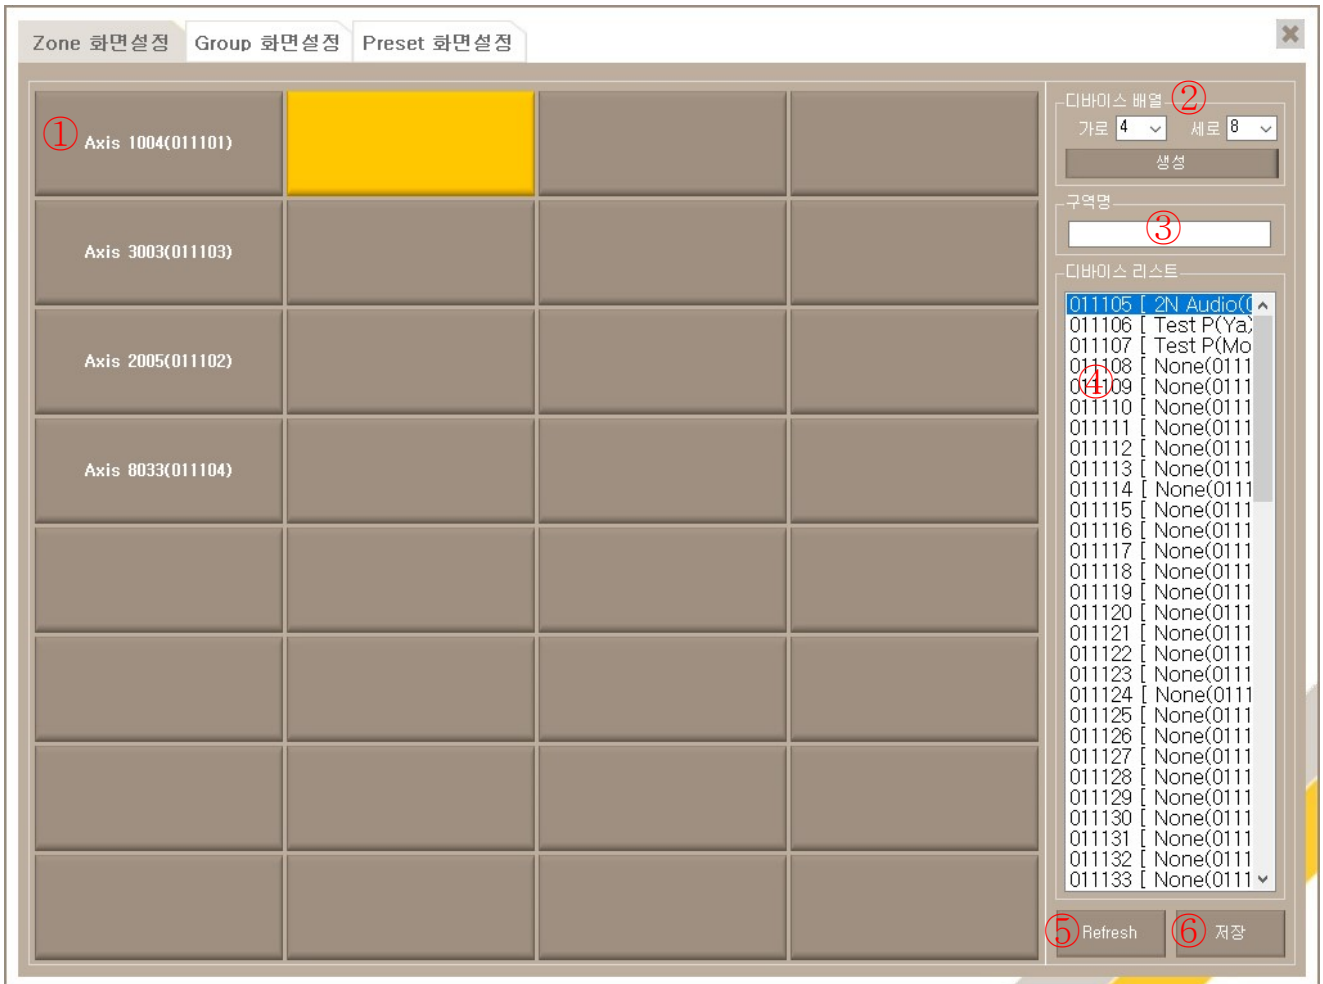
Zone 화면설정 Group 화면설정 Preset 화면설정

①Axis 1004(011101)

Axis 3003(011103)

Axis 2005(011102)

Axis 8033(011104)

디바이스 배열 ②
가로 4 세로 8
생성

구역명
③

디바이스 리스트
011105 [ 2N Audio(
011106 [ Test P(Ya
011107 [ Test P(Mo
011108 [ None(0111
011109 [ None(0111 ④
011110 [ None(0111
011111 [ None(0111
011112 [ None(0111
011113 [ None(0111
011114 [ None(0111
011115 [ None(0111
011116 [ None(0111
011117 [ None(0111
011118 [ None(0111
011119 [ None(0111
011120 [ None(0111
011121 [ None(0111
011122 [ None(0111
011123 [ None(0111
011124 [ None(0111
011125 [ None(0111
011126 [ None(0111
011127 [ None(0111
011128 [ None(0111
011129 [ None(0111
011130 [ None(0111
011131 [ None(0111
011132 [ None(0111
011133 [ None(0111

⑤Refresh ⑥ 저장